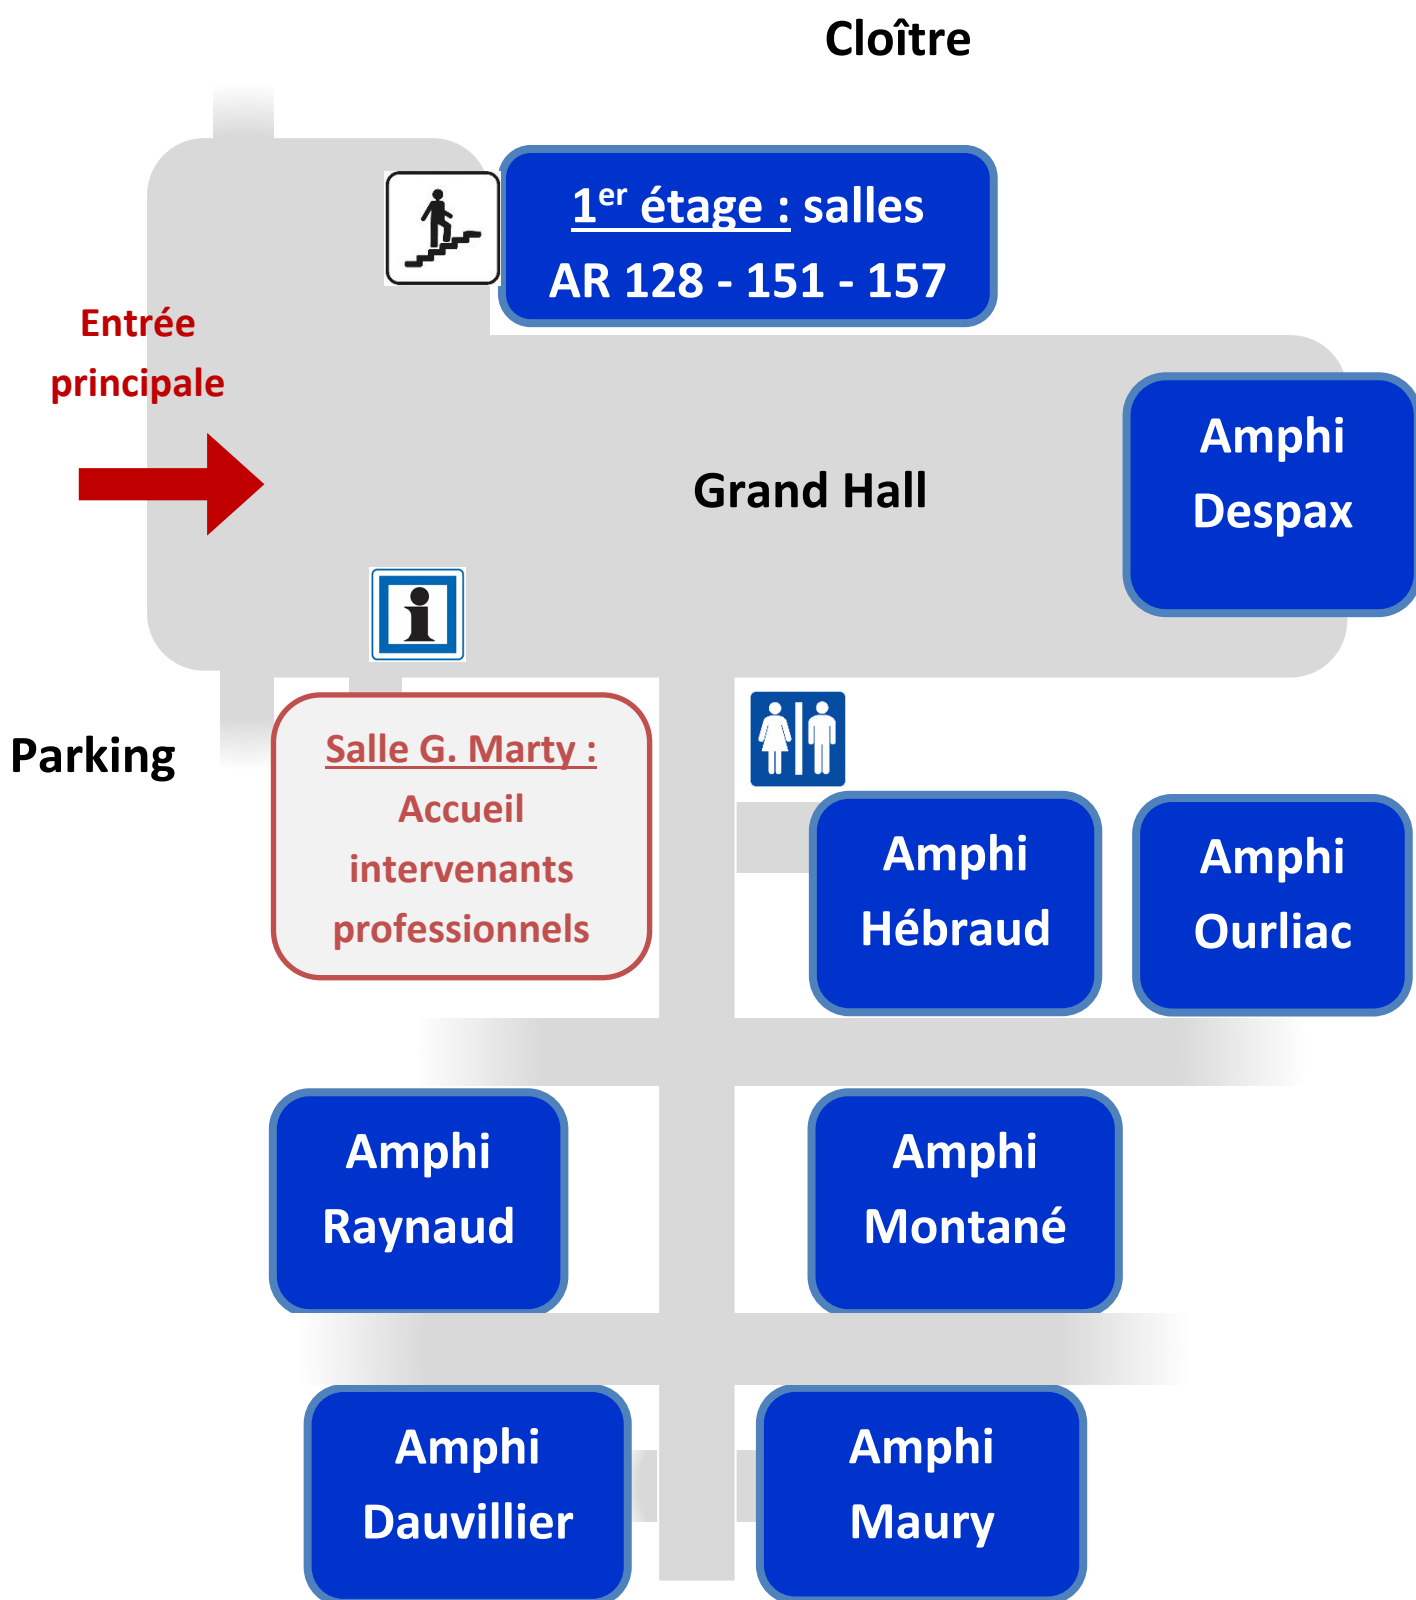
Cloître

$1^{er}$ étage : salles
AR 128 - 151 - 157

Entrée principale

Grand Hall

Amphi Despax

Parking

Salle G. Marty :
Accueil intervenants professionnels

Amphi Hébraud

Amphi Ourliac

Amphi Raynaud

Amphi Montané

Amphi Dauvillier

Amphi Maury